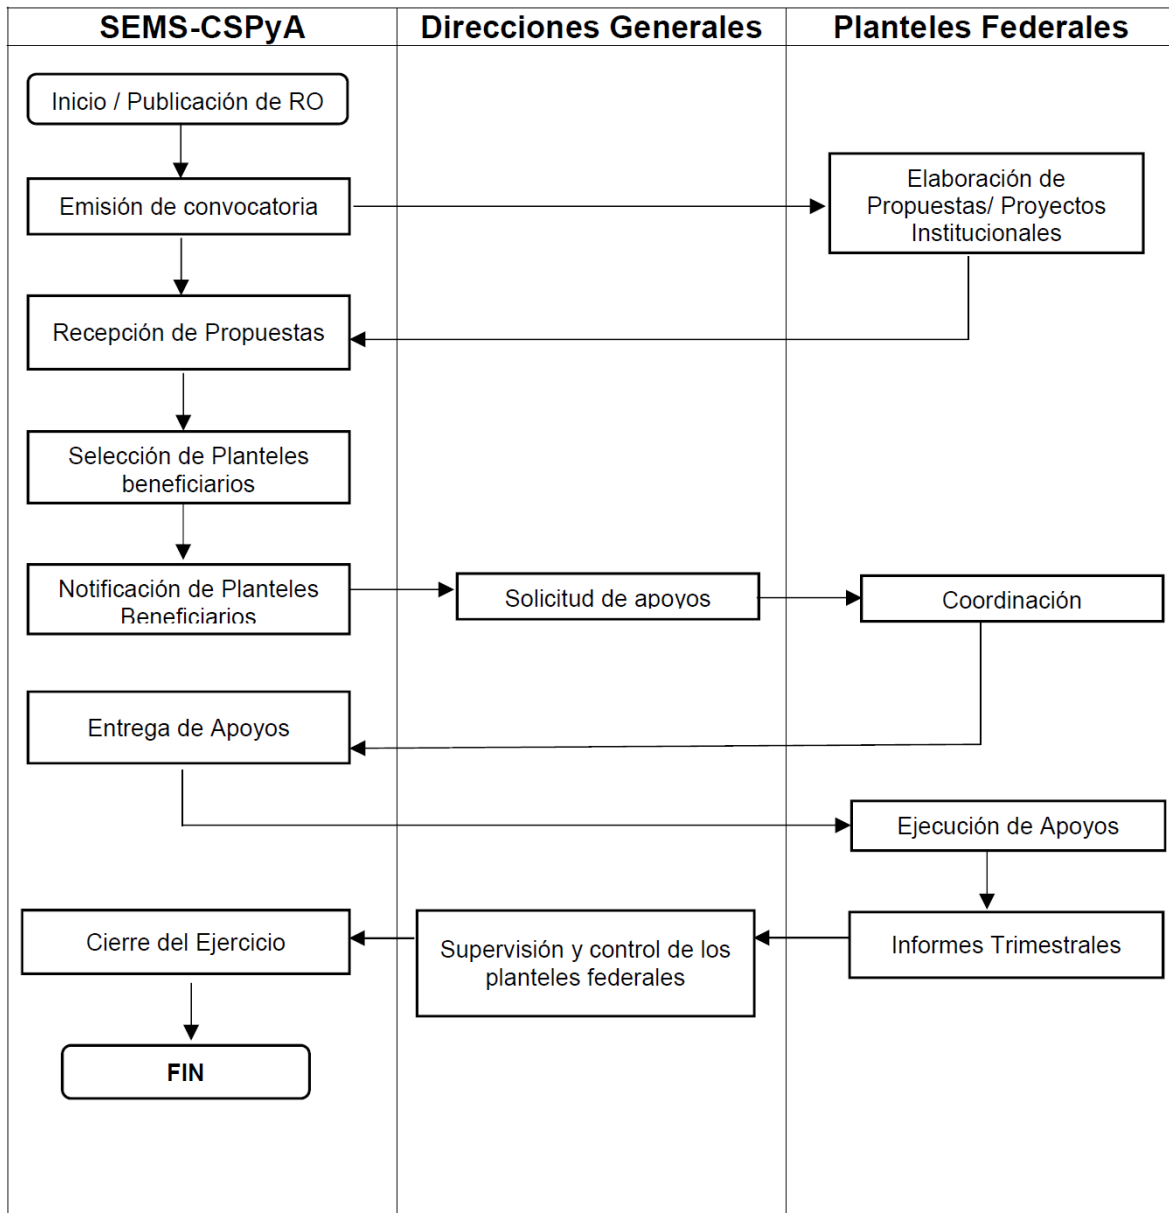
| SEMS-CSPyA | Direcciones Generales | Planteles Federales |
|---|---|---|

Inicio / Publicación de RO

Emisión de convocatoria

Elaboración de Propuestas/ Proyectos Institucionales

Recepción de Propuestas

Selección de Planteles beneficiarios

Notificación de Planteles Beneficiarios

Solicitud de apoyos

Coordinación

Entrega de Apoyos

Ejecución de Apoyos

Informes Trimestrales

Supervisión y control de los planteles federales

Cierre del Ejercicio

FIN